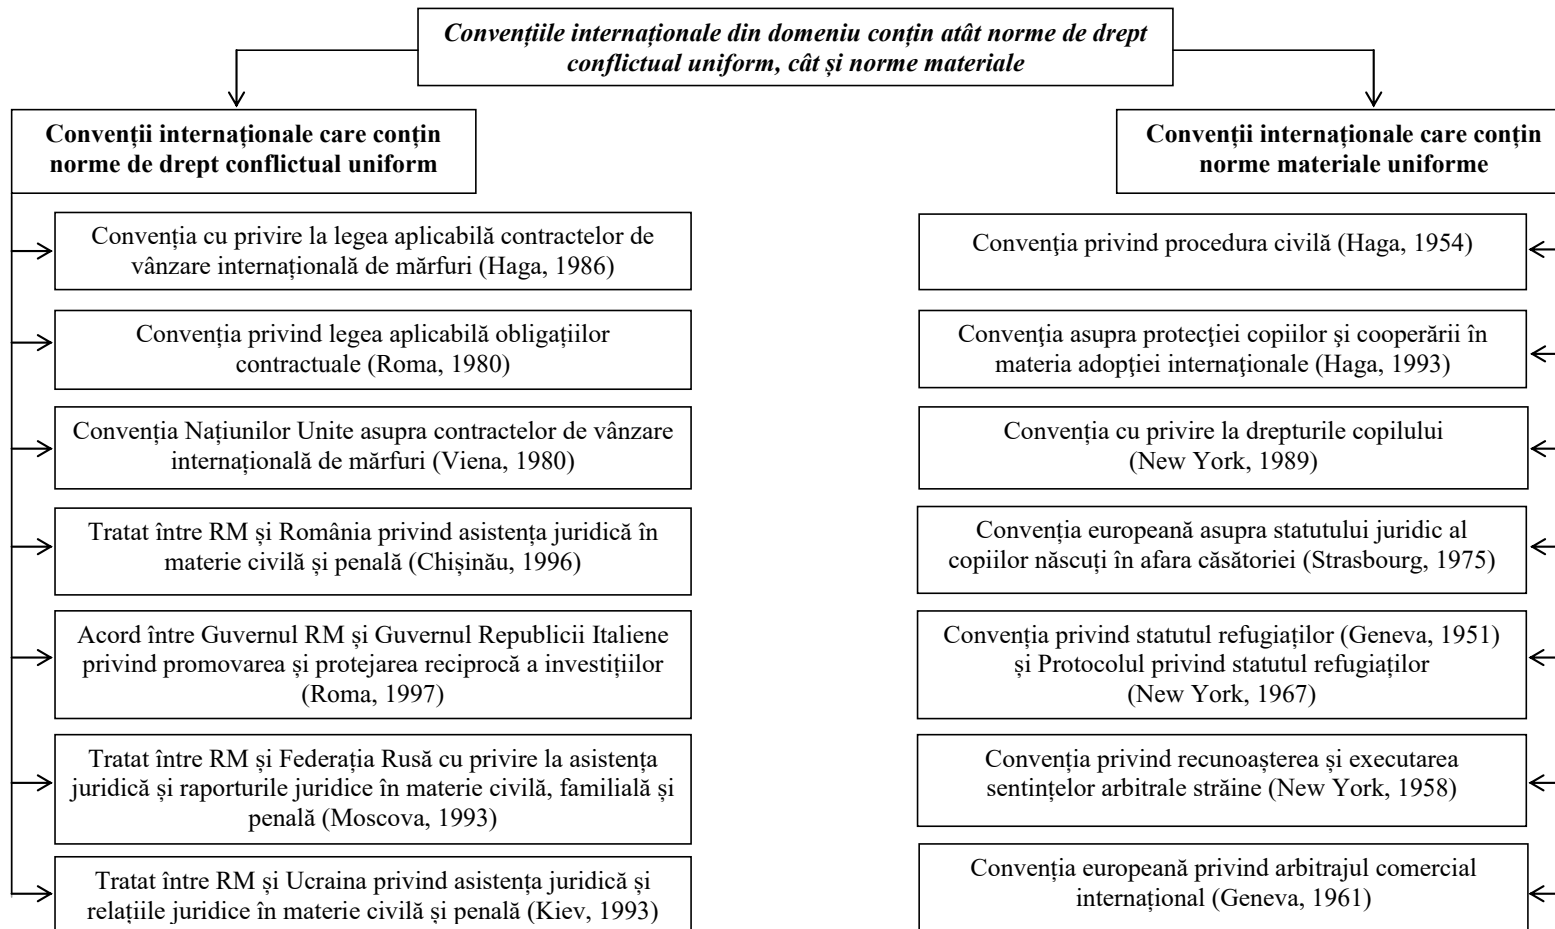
Convențiile internaționale din domeniu conțin atât norme de drept conflictual uniform, cât și norme materiale

Convenții internaționale care conțin norme de drept conflictual uniform

Convenția cu privire la legea aplicabilă contractelor de vânzare internațională de mărfuri (Haga, 1986)

Convenția privind legea aplicabilă obligațiilor contractuale (Roma, 1980)

Convenția Națiunilor Unite asupra contractelor de vânzare internațională de mărfuri (Viena, 1980)

Tratat între RM și România privind asistența juridică în materie civilă și penală (Chișinău, 1996)

Acord între Guvernul RM și Guvernul Republicii Italiene privind promovarea și protejarea reciprocă a investițiilor (Roma, 1997)

Tratat între RM și Federația Rusă cu privire la asistența juridică și raporturile juridice în materie civilă, familială și penală (Moscova, 1993)

Tratat între RM și Ucraina privind asistența juridică și relațiile juridice în materie civilă și penală (Kiev, 1993)

Convenții internaționale care conțin norme materiale uniforme

Convenţia privind procedura civilă (Haga, 1954)

Convenţia asupra protecţiei copiilor şi cooperării în materia adopţiei internaţionale (Haga, 1993)

Convenția cu privire la drepturile copilului (New York, 1989)

Convenția europeană asupra statutului juridic al copiilor născuți în afara căsătoriei (Strasbourg, 1975)

Convenția privind statutul refugiaților (Geneva, 1951) și Protocolul privind statutul refugiaților (New York, 1967)

Convenția privind recunoașterea și executarea sentințelor arbitrale străine (New York, 1958)

Convenția europeană privind arbitrajul comercial internațional (Geneva, 1961)